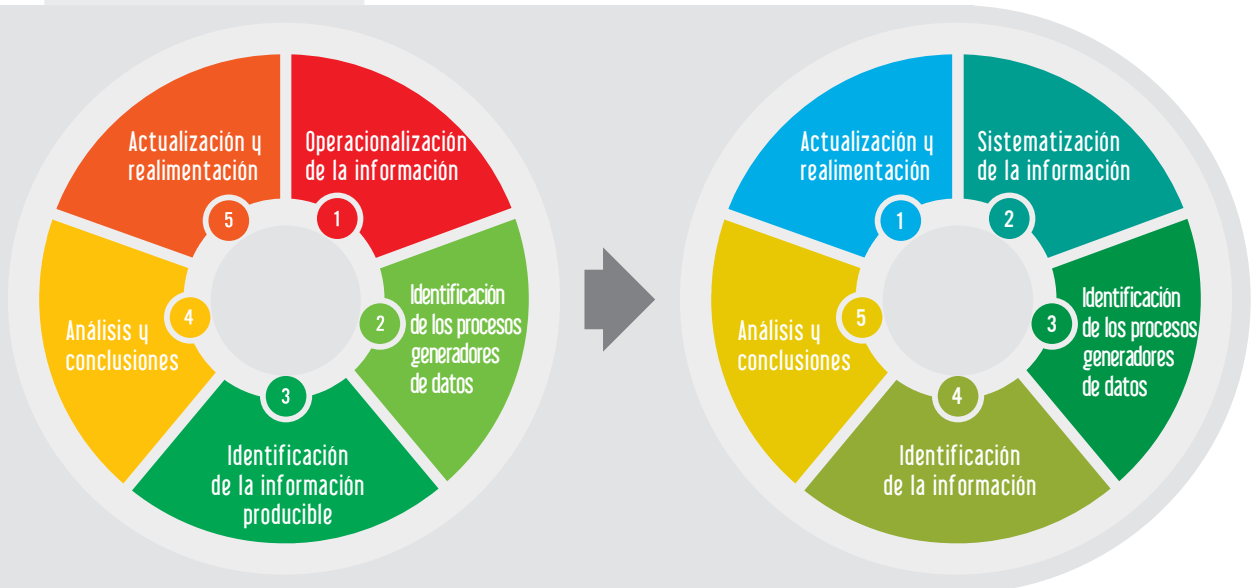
Actualización y realimentación

5

Operacionalización de la información

1

Identificación de los procesos generadores de datos

2

Identificación de la información producible

3

Análisis y conclusiones

4

Actualización y realimentación

1

Sistematización de la información

2

Identificación de los procesos generadores de datos

3

Identificación de la información

4

Análisis y conclusiones

5